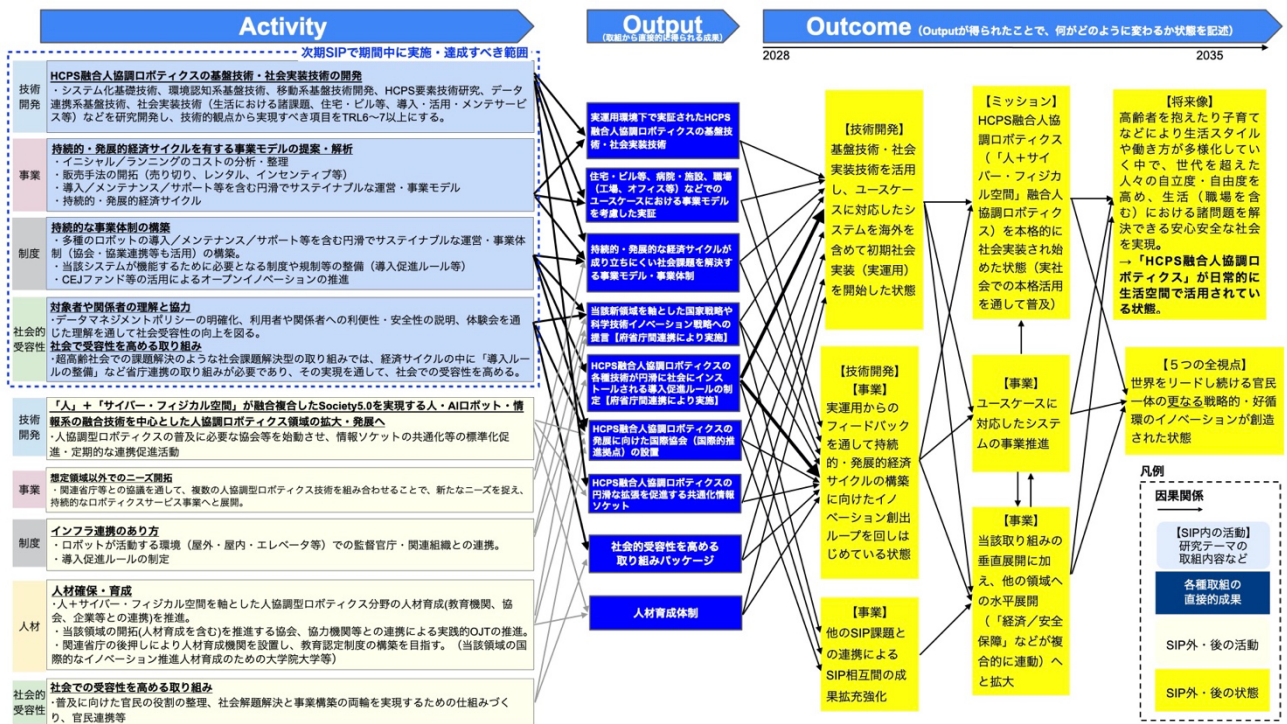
Activity

次期SIPで期間中に実施・達成すべき範囲

技術開発

HCPS融合人協調ロボティクスの基盤技術・社会実装技術の開発
・システム化基礎技術、環境認知系基盤技術、移動系基盤技術開発、HCPS要素技術研究、データ連携系基盤技術、社会実装技術（生活における諸課題、住宅・ビル等、導入・活用・メンテサービス等）などを研究開発し、技術的観点から実現すべき項目をTRL6〜7以上にする。

事業

持続的・発展的経済サイクルを有する事業モデルの提案・解析
・イニシャル／ランニングのコストの分析・整理
・販売手法の開拓（売り切り、レンタル、インセンティブ等）
・導入／メンテナンス／サポート等を含む円滑でサステイナブルな運営・事業モデル
・持続的・発展的経済サイクル

制度

持続的な事業体制の構築
・多種のロボットの導入／メンテナンス／サポート等を含む円滑でサステイナブルな運営・事業体制（協会・協業連携等も活用）の構築。
・当該システムが機能するために必要となる制度や規制等の整備（導入促進ルール等）
・CEJファンド等の活用によるオープンイノベーションの推進

社会的受容性

対象者や関係者の理解と協力
・データマネジメントポリシーの明確化、利用者や関係者への利便性・安全性の説明、体験会を通じた理解を通して社会受容性の向上を図る。
社会で受容性を高める取り組み
・超高齢社会での課題解決のような社会課題解決型の取り組みでは、経済サイクルの中に「導入ルールの整備」など省庁連携の取り組みが必要であり、その実現を通して、社会での受容性を高める。

技術開発

「人」＋「サイバー・フィジカル空間」が融合複合したSociety5.0を実現する人・AIロボット・情報系の融合技術を中心とした人協調ロボティクス領域の拡大・発展へ
・人協調型ロボティクスの普及に必要な協会等を始動させ、情報ソケットの共通化等の標準化促進・定期的な連携促進活動

事業

想定領域以外でのニーズ開拓
・関連省庁等との協議を通して、複数の人協調型ロボティクス技術を組み合わせることで、新たなニーズを捉え、持続的なロボティクスサービス事業へと展開。

制度

インフラ連携のあり方
・ロボットが活動する環境（屋外・屋内・エレベータ等）での監督官庁・関連組織との連携。
・導入促進ルールの制定

人材

人材確保・育成
・人＋サイバー・フィジカル空間を軸とした人協調型ロボティクス分野の人材育成(教育機関、協会、企業等との連携)を推進。
・当該領域の開拓(人材育成を含む)を推進する協会、協力機関等との連携による実践的OJTの推進。
・関連省庁の後押しにより人材育成機関を設置し、教育認定制度の構築を目指す。（当該領域の国際的なイノベーション推進人材育成のための大学院大学等）

社会的受容性

社会での受容性を高める取り組み
・普及に向けた官民の役割の整理、社会解題解決と事業構築の両輪を実現するための仕組みづくり、官民連携等

Output
(取組から直接的に得られる成果)

実運用環境下で実証されたHCPS融合人協調ロボティクスの基盤技術・社会実装技術

住宅・ビル等、病院・施設、職場（工場、オフィス等）などでのユースケースにおける事業モデルを考慮した実証

持続的・発展的な経済サイクルが成り立ちにくい社会課題を解決する事業モデル・事業体制

当該新領域を軸とした国家戦略や科学技術イノベーション戦略への提言【府省庁間連携により実施】

HCPS融合人協調ロボティクスの各種技術が円滑に社会にインストールされる導入促進ルールの制定【府省庁間連携により実施】

HCPS融合人協調ロボティクスの発展に向けた国際協会（国際的推進拠点）の設置

HCPS融合人協調ロボティクスの円滑な拡張を促進する共通化情報ソケット

社会的受容性を高める取り組みパッケージ

人材育成体制

Outcome (Outputが得られたことで、何がどのように変わるか状態を記述)

2028

2035

【技術開発】
基盤技術・社会実装技術を活用し、ユースケースに対応したシステムを海外を含めて初期社会実装（実運用）を開始した状態

【技術開発】
【事業】
実運用からのフィードバックを通して持続的・発展的経済サイクルの構築に向けたイノベーション創出ループを回しはじめている状態

【事業】
他のSIP課題との連携によるSIP相互間の成果拡充強化

【ミッション】
HCPS融合人協調ロボティクス（「人＋サイバー・フィジカル空間」融合人協調ロボティクス）を本格的に社会実装され始めた状態（実社会での本格活用を通して普及）

【事業】
ユースケースに対応したシステムの事業推進

【事業】
当該取り組みの垂直展開に加え、他の領域への水平展開（「経済／安全保障」などが複合的に連動）へと拡大

【将来像】
高齢者を抱えたり子育てなどにより生活スタイルや働き方が多様化していく中で、世代を超えた人々の自立度・自由度を高め、生活（職場を含む）における諸問題を解決できる安心安全な社会を実現。
→「HCPS融合人協調ロボティクス」が日常的に生活空間で活用されている状態。

【５つの全視点】
世界をリードし続ける官民一体の更なる戦略的・好循環のイノベーションが創造された状態

凡例

因果関係

【SIP内の活動】
研究テーマの取組内容など

各種取組の直接的成果

SIP外・後の活動

SIP外・後の状態